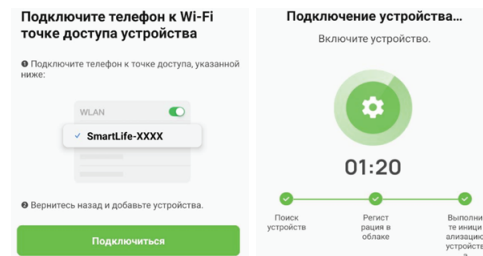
Подключите телефон к Wi-Fi точке доступа устройства

❶ Подключите телефон к точке доступа, указанной ниже:

WLAN

✓ SmartLife-XXXX

❷ Вернитесь назад и добавьте устройства.

Подключиться

Подключение устройства...

Включите устройство.

01:20

Поиск устройств

Регистрация в облаке

Выполнение инициализации устройст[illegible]